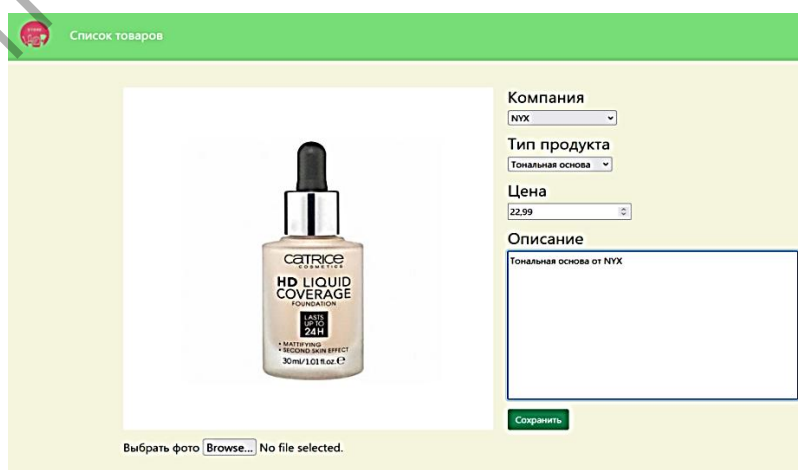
Список товаров

CATRICE
COSMETICS
HD LIQUID COVERAGE
FOUNDATION
LASTS UP TO 24H
• MATTIFYING
• SECOND SKIN EFFECT
30ml/1.01 fl.oz. ℮

Компания
NYX
Тип продукта
Тональная основа
Цена
22,99
Описание
Тональная основа от NYX
Сохранить

Выбрать фото Browse... No file selected.